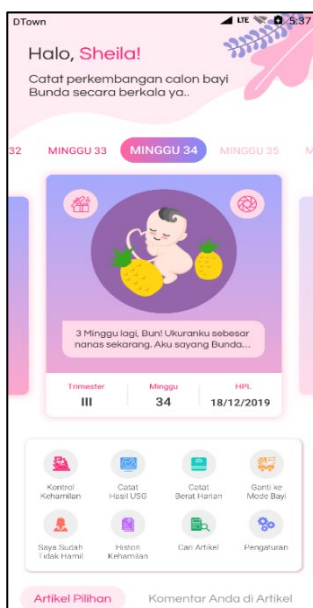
DTown

LTE 5:37

Halo, Sheila!

Catat perkembangan calon bayi Bunda secara berkala ya..

32 MINGGU 33 MINGGU 34 MINGGU 35 M

3 Minggu lagi, Bun! Ukuranku sebesar nanas sekarang. Aku sayang Bunda...

| Trimester | Minggu | HPL |
|---|---|---|
| III | 34 | 18/12/2019 |

Kontrol Kehamilan

Catat Hasil USG

Catat Berat Harian

Ganti ke Mode Bayi

Saya Sudah Tidak Hamil

Histori Kehamilan

Cari Artikel

Pengaturan

Artikel Pilihan

Komentar Anda di Artikel